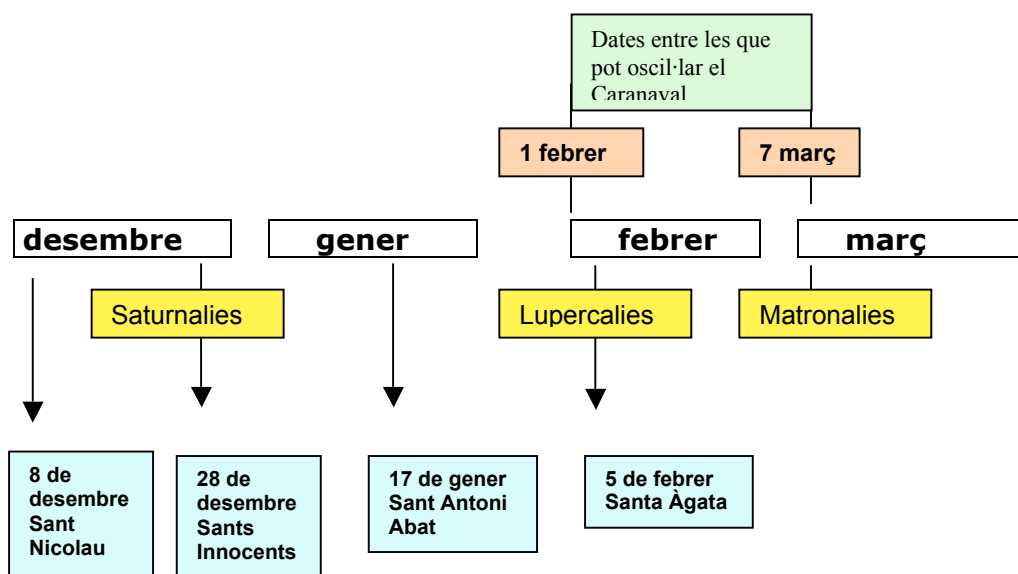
Dates entre les que pot oscil·lar el Caranaval

1 febrer

7 març

desembre

gener

febrer

març

Saturnalies

Lupercalies

Matronalies

8 de desembre Sant Nicolau

28 de desembre Sants Innocents

17 de gener Sant Antoni Abat

5 de febrer Santa Àgata